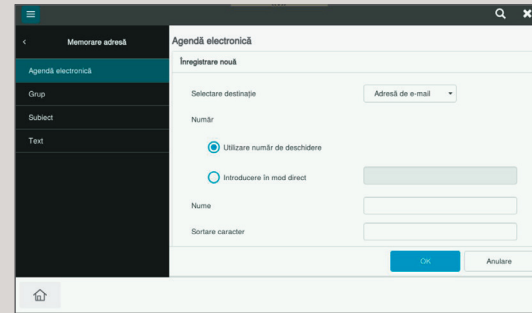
Memorare adresă

Agendă electronică

Grup

Subiect

Text

Agendă electronică

Înregistrare nouă

Selectare destinaţie

Adresă de e-mail

Număr

Utilizare număr de deschidere

Introducere în mod direct

Nume

Sortare caracter

OK

Anulare